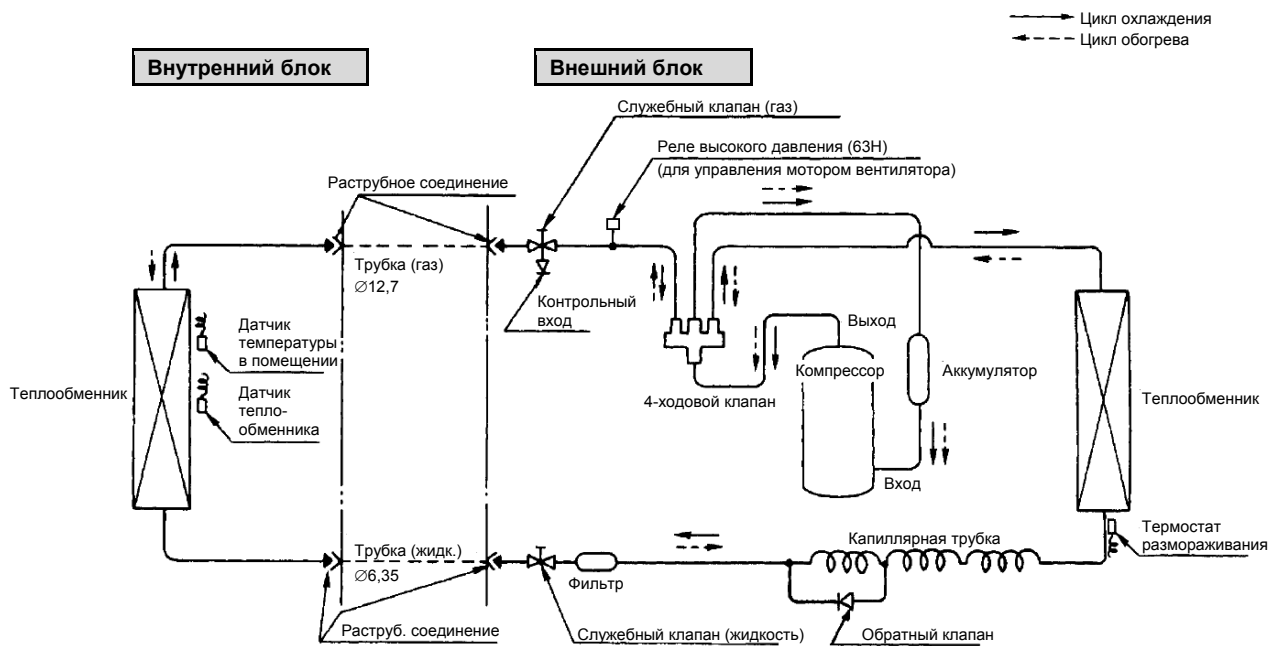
Цикл охлаждения
Цикл обогрева

Внутренний блок

Внешний блок

Служебный клапан (газ)

Реле высокого давления (63H)
(для управления мотором вентилятора)

Раструбное соединение

Трубка (газ)
$\varnothing$12,7

Контрольный вход

Датчик температуры в помещении

Датчик теплообменника

Теплообменник

4-ходовой клапан

Выход

Компрессор

Аккумулятор

Вход

Теплообменник

Термостат размораживания

Капиллярная трубка

Трубка (жидк.)
$\varnothing$6,35

Фильтр

Раструб. соединение

Служебный клапан (жидкость)

Обратный клапан